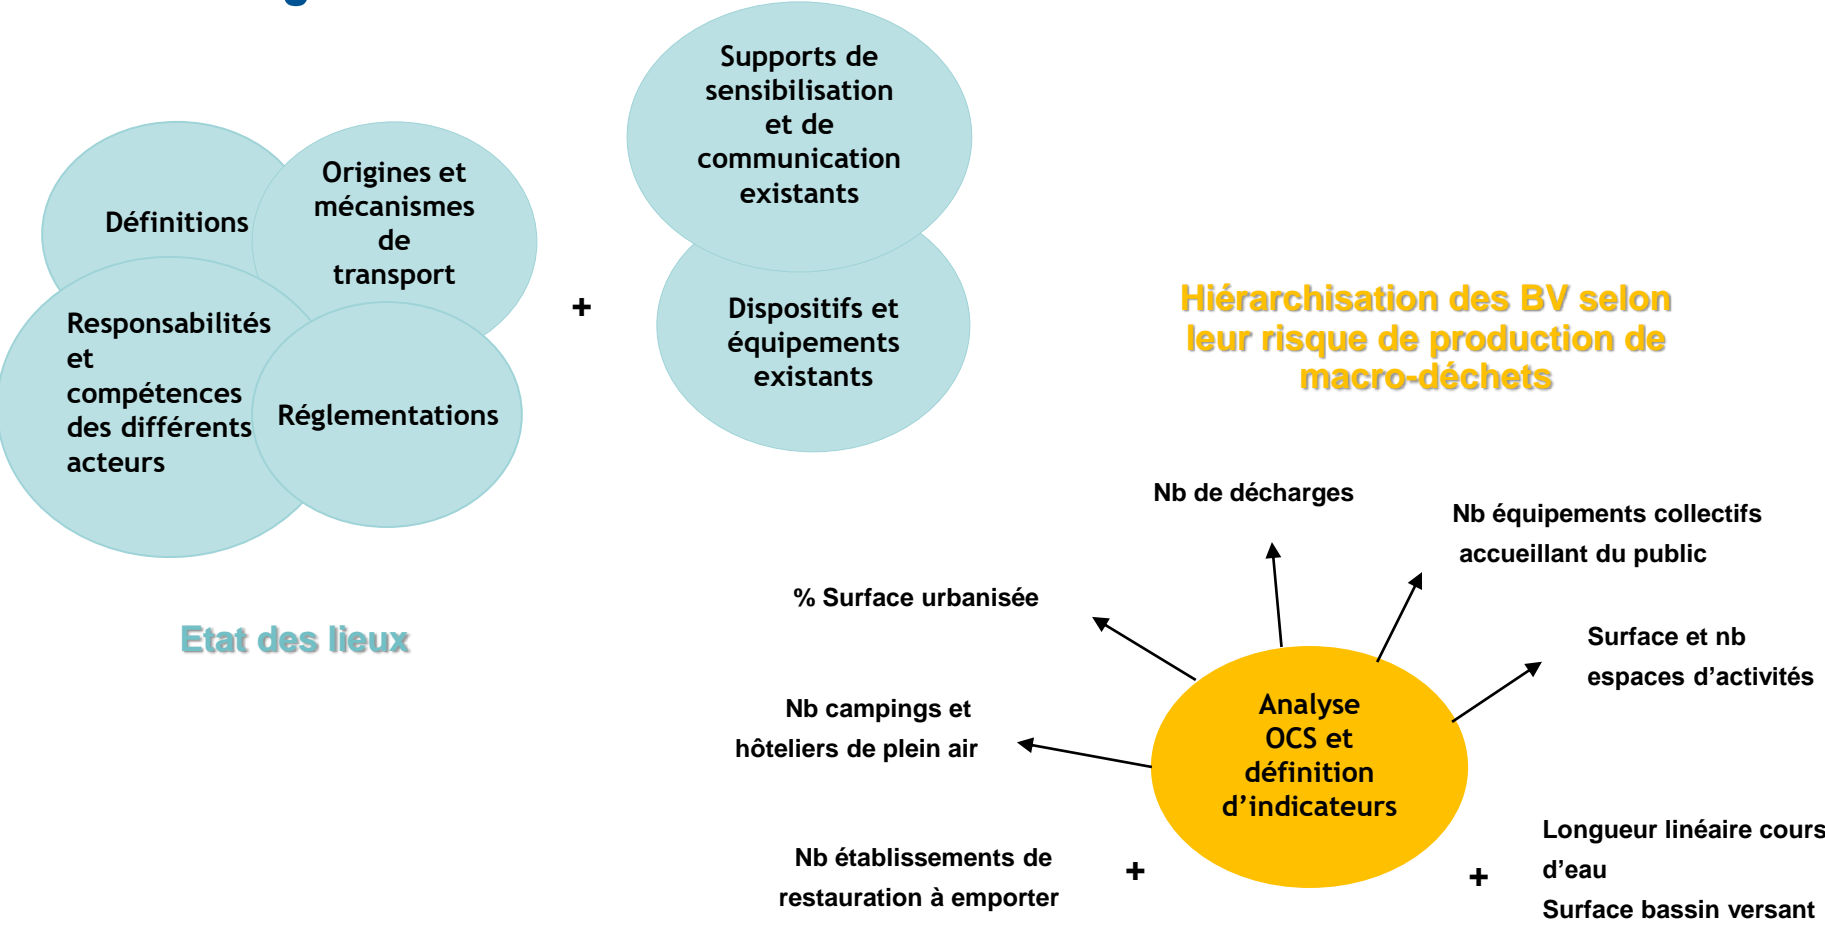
Définitions

Origines et mécanismes de transport

Responsabilités et compétences des différents acteurs

Réglementations

+

Supports de sensibilisation et de communication existants

Dispositifs et équipements existants

Etat des lieux

Hiérarchisation des BV selon leur risque de production de macro-déchets

Nb de décharges

Nb équipements collectifs accueillant du public

% Surface urbanisée

Surface et nb espaces d'activités

Nb campings et hôteliers de plein air

Analyse OCS et définition d'indicateurs

Longueur linéaire cours d'eau

Nb établissements de restauration à emporter

+

+

Surface bassin versant